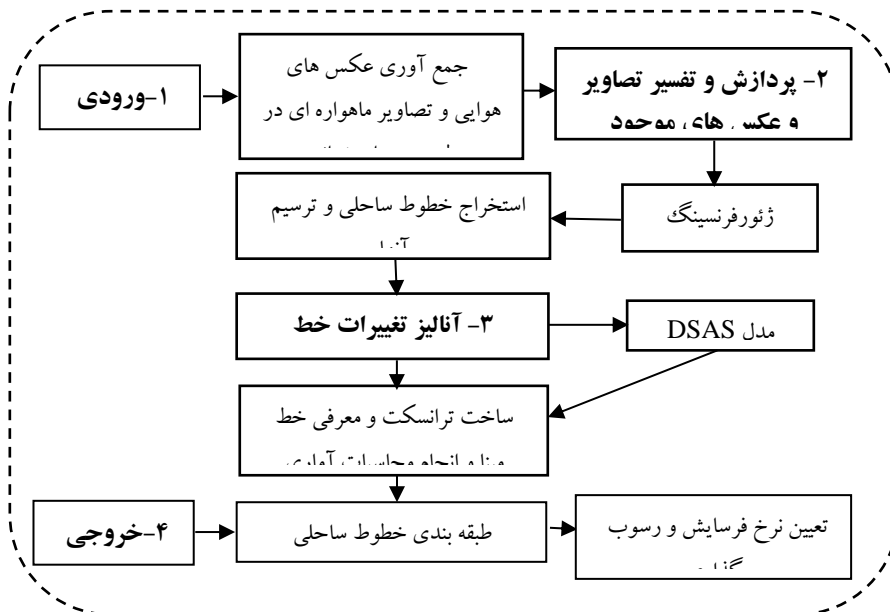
۱-ورودی

جمع آوری عکس های هوایی و تصاویر ماهواره ای در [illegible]

۲- پردازش و تفسیر تصاویر و عکس های موجود

ژئورفرنسینگ

استخراج خطوط ساحلی و ترسیم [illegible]

۳- آنالیز تغییرات خط

مدل DSAS

ساخت ترانسکت و معرفی خط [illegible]

۴-خروجی

طبقه بندی خطوط ساحلی

تعیین نرخ فرسایش و رسوب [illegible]